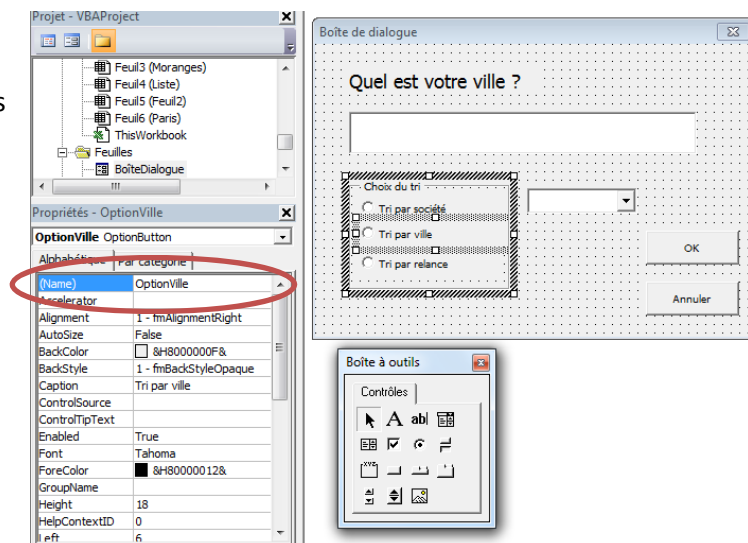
Projet - VBAProject

Feuil3 (Moranges)
Feuil4 (Liste)
Feuil5 (Feuil2)
Feuil6 (Paris)
ThisWorkbook
Feuilles
BoîteDialogue

Propriétés - OptionVille

OptionVille OptionButton

Alphabétique | Par catégorie

| (Name) | OptionVille |
|---|---|
| Accelerator | |
| Alignment | 1 - fmAlignmentRight |
| AutoSize | False |
| BackColor | &H8000000F& |
| BackStyle | 1 - fmBackStyleOpaque |
| Caption | Tri par ville |
| ControlSource | |
| ControlTipText | |
| Enabled | True |
| Font | Tahoma |
| ForeColor | &H80000012& |
| GroupName | |
| Height | 18 |
| HelpContextID | 0 |
| Left | 6 |

s

Boîte de dialogue

Quel est votre ville ?

Choix du tri
Tri par société
Tri par ville
Tri par relance

OK

Annuler

Boîte à outils

Contrôles

A ab|